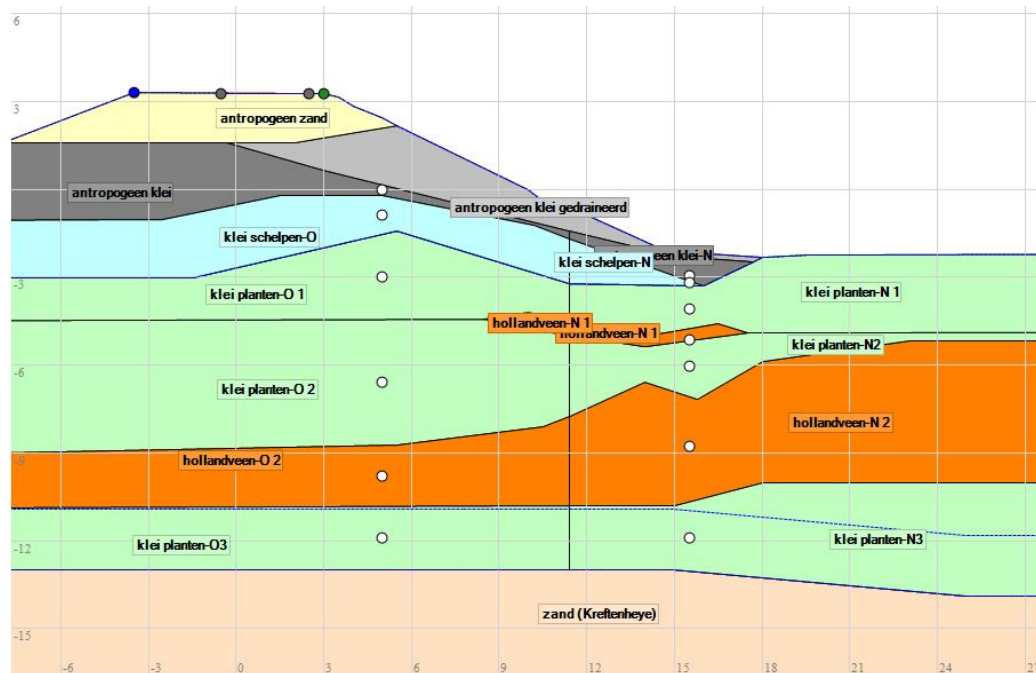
6
3
-3
-6
-9
-12
-15

antropogeen zand
antropogeen klei
antropogeen klei gedraineerd
klei schelpen-O
een klei-N
klei schelpen-N
klei planten-O 1
klei planten-N 1
hollandveen-N 1
hollandveen-N 1
klei planten-N2
klei planten-O 2
hollandveen-N 2
hollandveen-O 2
klei planten-O3
klei planten-N3
zand (Kreftenheye)

-6
-3
0
3
6
9
12
15
18
21
24
2